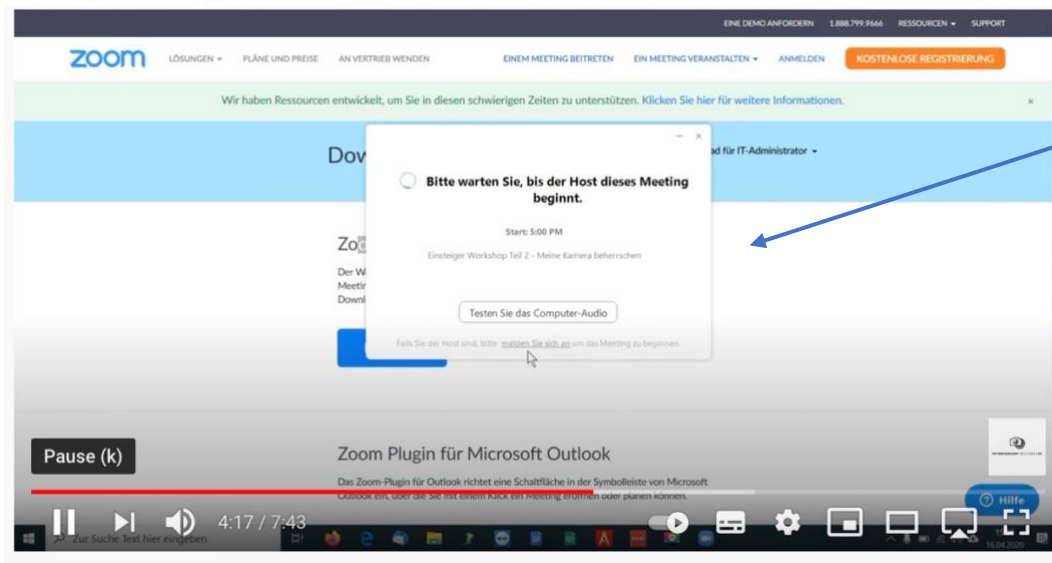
EINE DEMO ANFORDERN 1.888.799.9666 RESSOURCEN ▾ SUPPORT

zoom LÖSUNGEN ▾ PLÄNE UND PREISE AN VERTRIEB WENDEN EINEM MEETING BEITRETEN EIN MEETING VERANSTALTEN ▾ ANMELDEN KOSTENLOSE REGISTRIERUNG

Wir haben Ressourcen entwickelt, um Sie in diesen schwierigen Zeiten zu unterstützen. Klicken Sie hier für weitere Informationen.

Dow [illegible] ad für IT-Administrator ▾

Bitte warten Sie, bis der Host dieses Meeting beginnt.

Start: 5:00 PM

Einsteiger Workshop Teil 2 - Meine Kamera beherrschen

Testen Sie das Computer-Audio

Falls Sie der Host sind, bitte melden Sie sich an um das Meeting zu beginnen

Zo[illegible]
Der W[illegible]
Meetir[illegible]
Downl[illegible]

Zoom Plugin für Microsoft Outlook

Das Zoom-Plugin für Outlook richtet eine Schaltfläche in der Symbolleiste von Microsoft Outlook ein, über die Sie mit einem Klick ein Meeting eröffnen oder planen können.

Pause (k)

4:17 / 7:43

Hilfe

Zur Suche Text hier eingeben

16.04.2020